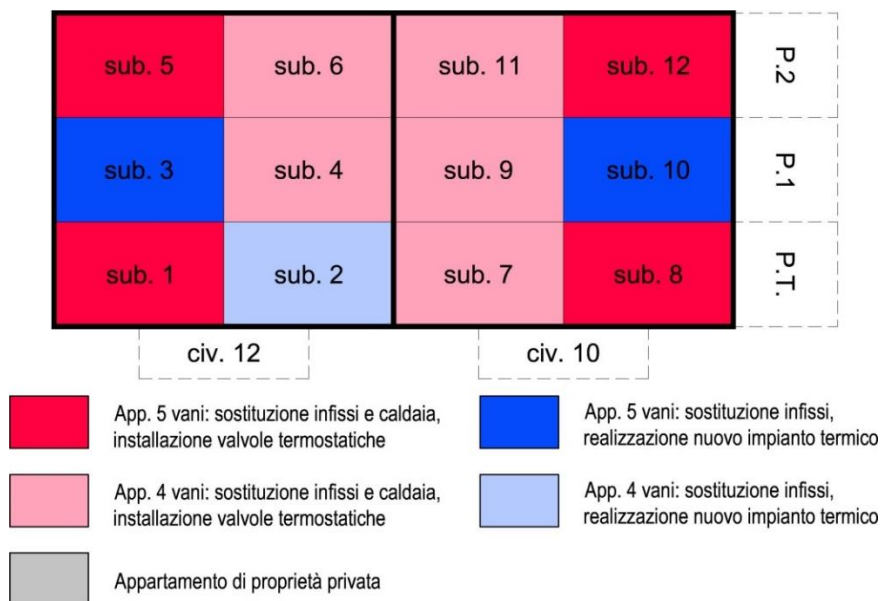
| sub. 5 | sub. 6 | sub. 11 | sub. 12 | P.2 |
|---|---|---|---|---|
| sub. 3 | sub. 4 | sub. 9 | sub. 10 | P.1 |
| sub. 1 | sub. 2 | sub. 7 | sub. 8 | P.T. |

civ. 12

civ. 10

App. 5 vani: sostituzione infissi e caldaia, installazione valvole termostatiche

App. 5 vani: sostituzione infissi, realizzazione nuovo impianto termico

App. 4 vani: sostituzione infissi e caldaia, installazione valvole termostatiche

App. 4 vani: sostituzione infissi, realizzazione nuovo impianto termico

Appartamento di proprietà privata